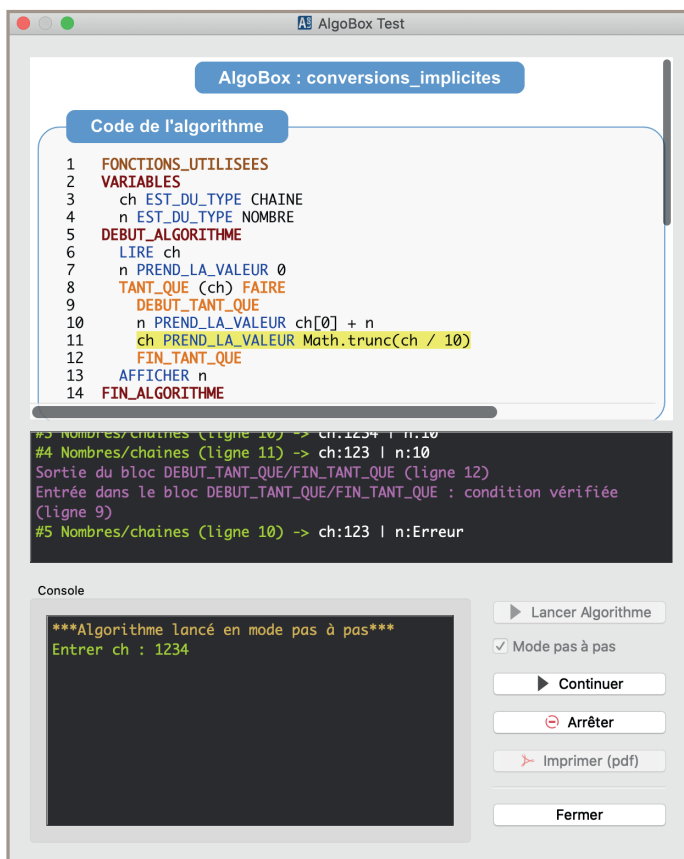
AlgoBox Test

AlgoBox : conversions_implicites

Code de l'algorithme

1 FONCTIONS_UTILISEES
2 VARIABLES
3 ch EST_DU_TYPE CHAINE
4 n EST_DU_TYPE NOMBRE
5 DEBUT_ALGORITHME
6 LIRE ch
7 n PREND_LA_VALEUR 0
8 TANT_QUE (ch) FAIRE
9 DEBUT_TANT_QUE
10 n PREND_LA_VALEUR ch[0] + n
11 ch PREND_LA_VALEUR Math.trunc(ch / 10)
12 FIN_TANT_QUE
13 AFFICHER n
14 FIN_ALGORITHME

#3 Nombres/chaines (ligne 10) -> ch:1234 | n:10
#4 Nombres/chaines (ligne 11) -> ch:123 | n:10
Sortie du bloc DEBUT_TANT_QUE/FIN_TANT_QUE (ligne 12)
Entrée dans le bloc DEBUT_TANT_QUE/FIN_TANT_QUE : condition vérifiée (ligne 9)
#5 Nombres/chaines (ligne 10) -> ch:123 | n:Erreur

Console

***Algorithme lancé en mode pas à pas***
Entrer ch : 1234

Lancer Algorithme
Mode pas à pas
Continuer
Arrêter
Imprimer (pdf)
Fermer